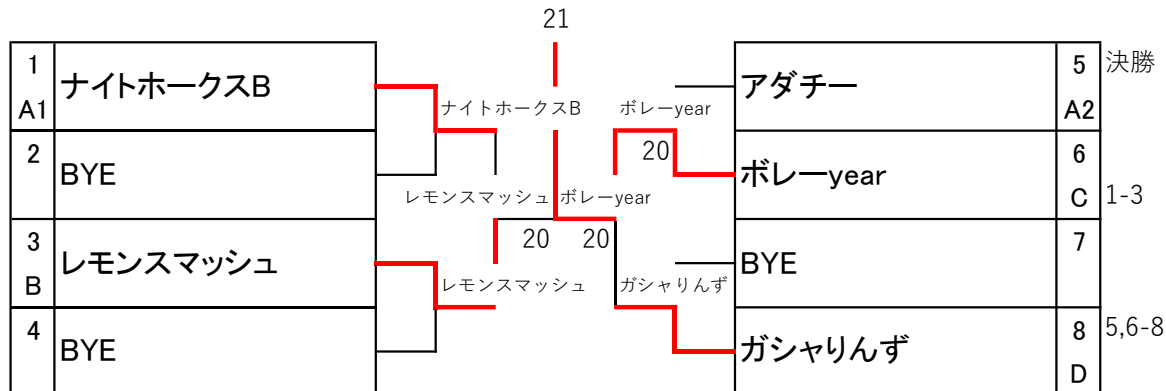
21

| 1 A1 | ナイトホークスB |
|---|---|
| 2 | BYE |
| 3 B | レモンスマッシュ |
| 4 | BYE |

ナイトホークスB
レモンスマッシュ
20
レモンスマッシュ

ボレーyear
20
ボレーyear
20
ガシャりんず

| アダチー | 5 A2 |
|---|---|
| ボレーyear | 6 C |
| BYE | 7 |
| ガシャりんず | 8 D |

決勝
1-3
5,6-8